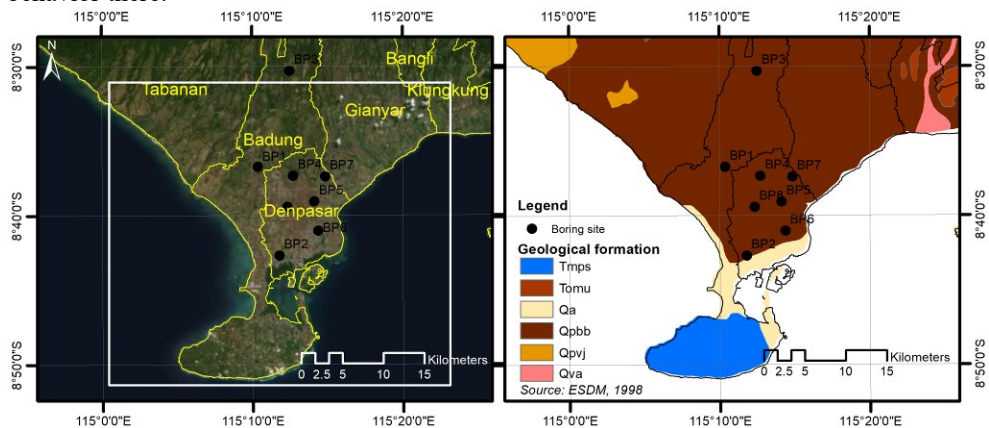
115°0'0"E 115°10'0"E 115°20'0"E

8°30'0"S

8°40'0"S

8°50'0"S

N

BP3

Bangli

Tabanan

Klungkung

Gianyar

Badung

BP1

BP4

BP7

BP5

BP8

Denpasar

BP6

BP2

0 2.5 5 10 15 Kilometers

115°0'0"E 115°10'0"E 115°20'0"E

8°30'0"S

8°40'0"S

8°50'0"S

BP3

BP1

BP4

BP7

BP8

BP5

BP6

BP2

Legend

Boring site

Geological formation

Tmps

Tomu

Qa

Qpbb

Qpvj

Qva

Source: ESDM, 1998

0 2.5 5 10 15 Kilometers

115°0'0"E 115°10'0"E 115°20'0"E